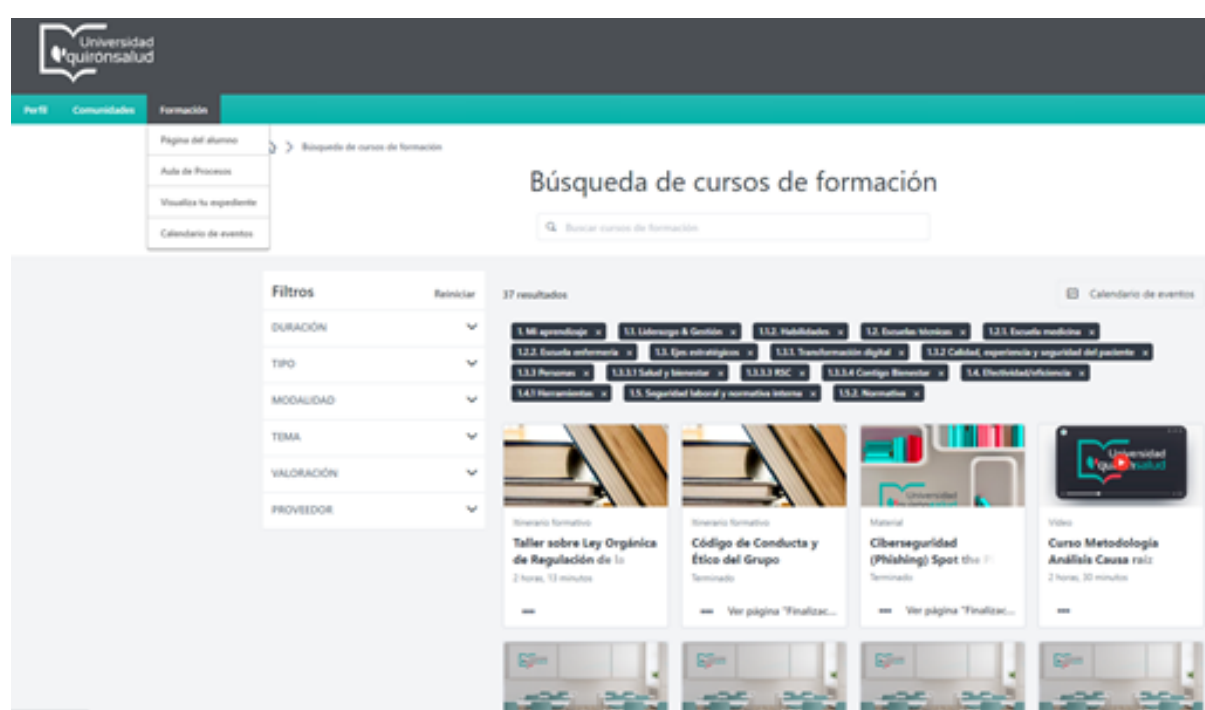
Universidad quironsalud

Perfil Comunidades Formación

Página del alumno
Aula de Procesos
Visualiza tu expediente
Calendario de eventos

> Búsqueda de cursos de formación

Búsqueda de cursos de formación

Buscar cursos de formación

Filtros Reiniciar
DURACIÓN
TIPO
MODALIDAD
TEMA
VALORACIÓN
PROVEEDOR

37 resultados

Calendario de eventos

1. Mi aprendizaje × 1.1. Liderazgo & Gestión × 1.1.2. Habilidades × 1.2. Escuelas técnicas × 1.2.1. Escuela medicina × 1.2.2. Escuela enfermería × 1.3. Ejes estratégicos × 1.3.1. Transformación digital × 1.3.2 Calidad, experiencia y seguridad del paciente × 1.3.3 Personas × 1.3.3.1 Salud y bienestar × 1.3.3.3 RSC × 1.3.3.4 Contigo Bienestar × 1.4. Efectividad/eficiencia × 1.4.1 Herramientas × 1.5. Seguridad laboral y normativa interna × 1.5.2. Normativa ×

Itinerario formativo
Taller sobre Ley Orgánica de Regulación de la
2 horas, 13 minutos

Itinerario formativo
Código de Conducta y Ético del Grupo
Terminado
Ver página "Finalizac...

Material
Ciberseguridad (Phishing) Spot the
Terminado
Ver página "Finalizac...

Video
Curso Metodología Análisis Causa raíz
2 horas, 30 minutos